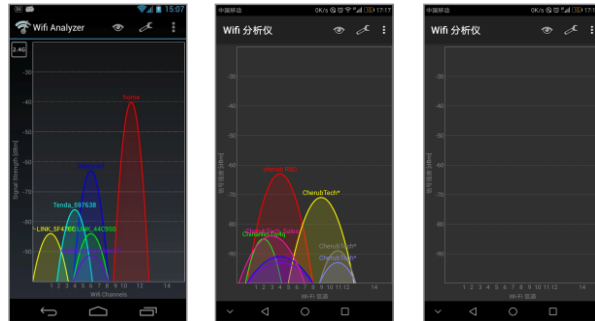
15:07

Wifi Analyzer

2.4G

-30

-40

-50

-60

-70

-80

-90

Signal Strength [dBm]

Tenda_597638

LINK_5F4760

LINK_44C950

1 2 3 4 5 6 7 8 9 10 11 12 14

Wifi Channels

中国移动 0K/s 17:17

Wifi 分析仪

-30

-40

-50

-60

-70

-80

-90

信号强度 [dBm]

Xiaomi_PRO

CherubTech*

CherubTech*

CherubTech*

1 2 3 4 5 6 7 8 9 10 11 12 14

Wi-Fi 信道

中国移动 0K/s 17:17

Wifi 分析仪

-30

-40

-50

-60

-70

-80

-90

信号强度 [dBm]

1 2 3 4 5 6 7 8 9 10 11 12 14

Wi-Fi 信道